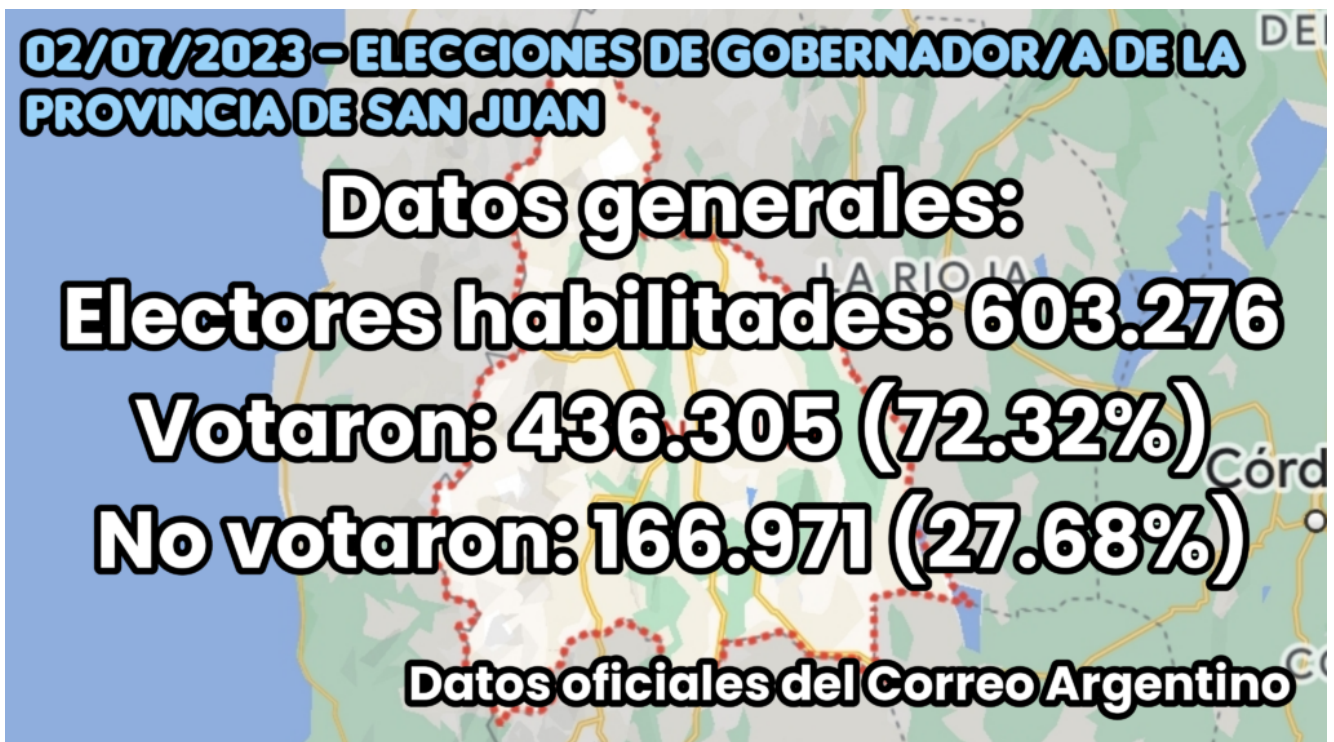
02/07/2023 - ELECCIONES DE GOBERNADOR/A DE LA PROVINCIA DE SAN JUAN

DE

Datos generales:

LA RIOJA

Electores habilitades: 603.276

Votaron: 436.305 (72.32%)

Córd

No votaron: 166.971 (27.68%)

Datos oficiales del Correo Argentino